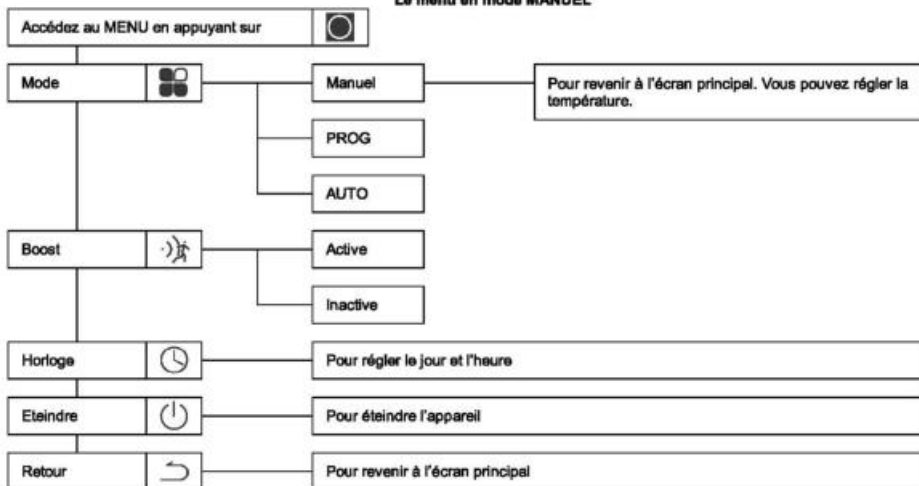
Le menu en mode MANUEL

Accédez au MENU en appuyant sur

Mode

Manuel

Pour revenir à l'écran principal. Vous pouvez régler la température.

PROG

AUTO

Boost

Active

Inactive

Horloge

Pour régler le jour et l'heure

Eteindre

Pour éteindre l'appareil

Retour

Pour revenir à l'écran principal